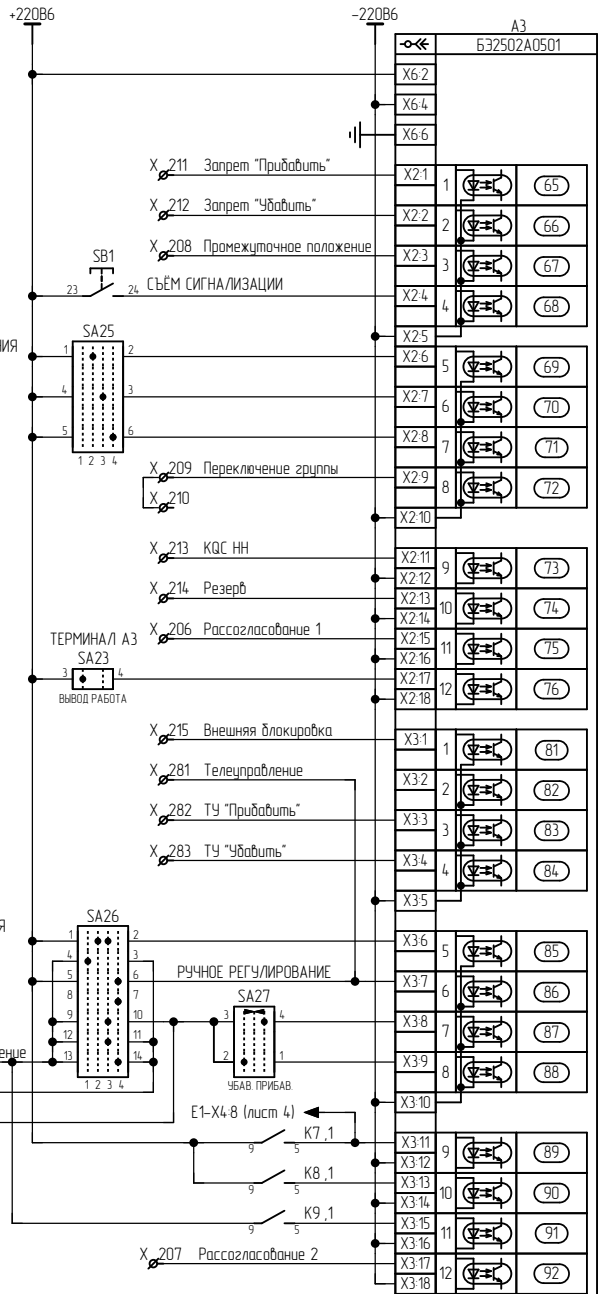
+220В6
–220В6
А3
Б32502А0501
Х6:2
Х6:4
Х6:6
Х 211 Запрет "Прибавить"
Х 212 Запрет "Убавить"
Х 208 Промежуточное положение
SB1
23 24 СЪЁМ СИГНАЛИЗАЦИИ
Х2:1 1 65
Х2:2 2 66
Х2:3 3 67
Х2:4 4 68
Х2:5
ИЯ
SA25
1 2
4 3
5 6
1 2 3 4
Х2:6 5 69
Х2:7 6 70
Х2:8 7 71
Х 209 Переключение группы
Х 210
Х2:9 8 72
Х2:10
Х 213 KQC НН
Х 214 Резерв
Х 206 Рассогласование 1
ТЕРМИНАЛ А3
SA23
3 4
ВЫВОД РАБОТА
Х2:11 9 73
Х2:12
Х2:13 10 74
Х2:14
Х2:15 11 75
Х2:16
Х2:17 12 76
Х2:18
Х 215 Внешняя блокировка
Х 281 Телеуправление
Х 282 ТУ "Прибавить"
Х 283 ТУ "Убавить"
Х3:1 1 81
Х3:2 2 82
Х3:3 3 83
Х3:4 4 84
Х3:5
Я
SA26
1 2
4 3
5 6
8 7
9 10
12 11
13 14
1 2 3 4
ение
РУЧНОЕ РЕГУЛИРОВАНИЕ
SA27
3 4
2 1
УБАВ ПРИБАВ
Х3:6 5 85
Х3:7 6 86
Х3:8 7 87
Х3:9 8 88
Х3:10
Е1–Х4:8 (лист 4)
К7.1
9 5
К8.1
9 5
К9.1
9 5
Х 207 Рассогласование 2
Х3:11 9 89
Х3:12
Х3:13 10 90
Х3:14
Х3:15 11 91
Х3:16
Х3:17 12 92
Х3:18